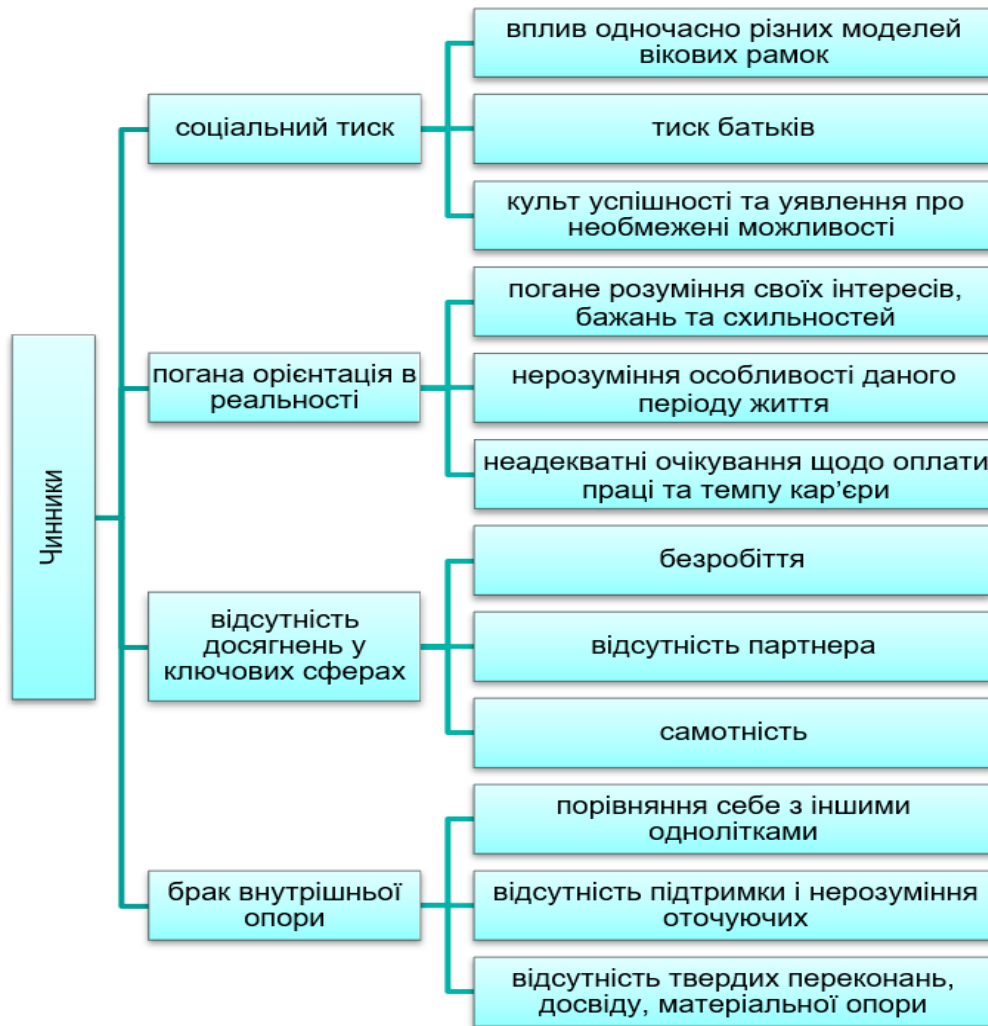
Чинники

соціальний тиск

вплив одночасно різних моделей вікових рамок

тиск батьків

культ успішності та уявлення про необмежені можливості

погана орієнтація в реальності

погане розуміння своїх інтересів, бажань та схильностей

нерозуміння особливості даного періоду життя

неадекватні очікування щодо оплати праці та темпу кар'єри

відсутність досягнень у ключових сферах

безробіття

відсутність партнера

самотність

брак внутрішньої опори

порівняння себе з іншими однолітками

відсутність підтримки і нерозуміння оточуючих

відсутність твердих переконань, досвіду, матеріальної опори